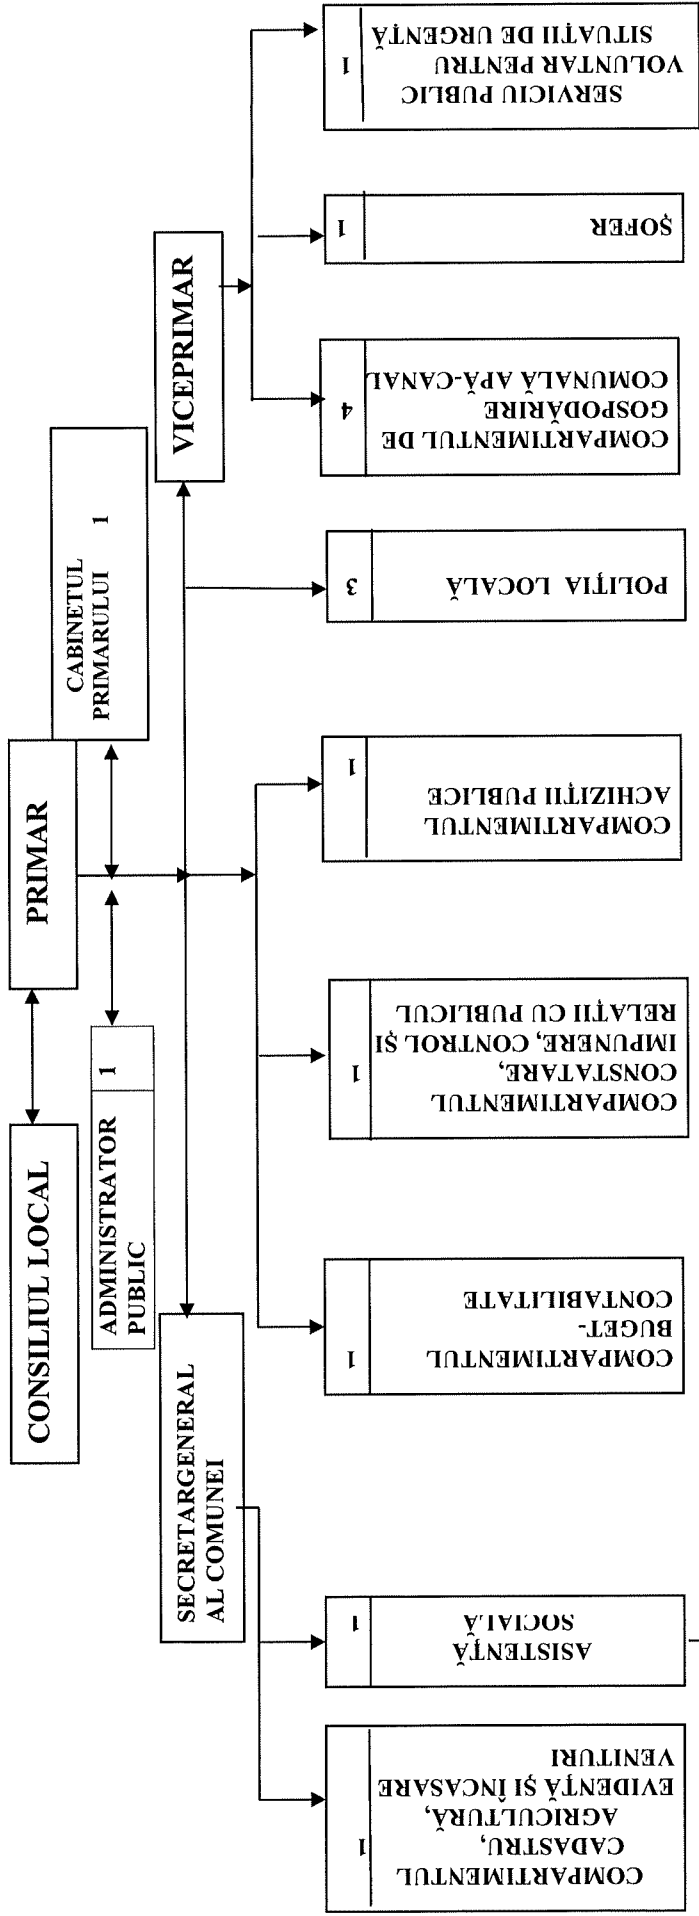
CONSILIUL LOCAL

PRIMAR

ADMINISTRATOR PUBLIC 1

CABINETUL PRIMARULUI 1

VICEPRIMAR

SECRETARGENERAL AL COMUNEI

COMPARTIMENTUL BUGET-CONTABILITATE 1

COMPARTIMENTUL CONSTATARE, IMPUNERE, CONTROL ŞI RELAŢII CU PUBLICUL 1

COMPARTIMENTUL ACHIZIŢII PUBLICE 1

POLIŢIA LOCALĂ 3

COMPARTIMENTUL DE GOSPODĂRIRE COMUNALĂ APĂ-CANAL 4

ŞOFER 1

SERVICIU PUBLIC VOLUNTAR PENTRU SITUAŢII DE URGENŢĂ 1

COMPARTIMENTUL CADASTRU, AGRICULTURĂ, EVIDENŢĂ ŞI ÎNCASARE VENITURI 1

ASISTENŢĂ SOCIALĂ 1